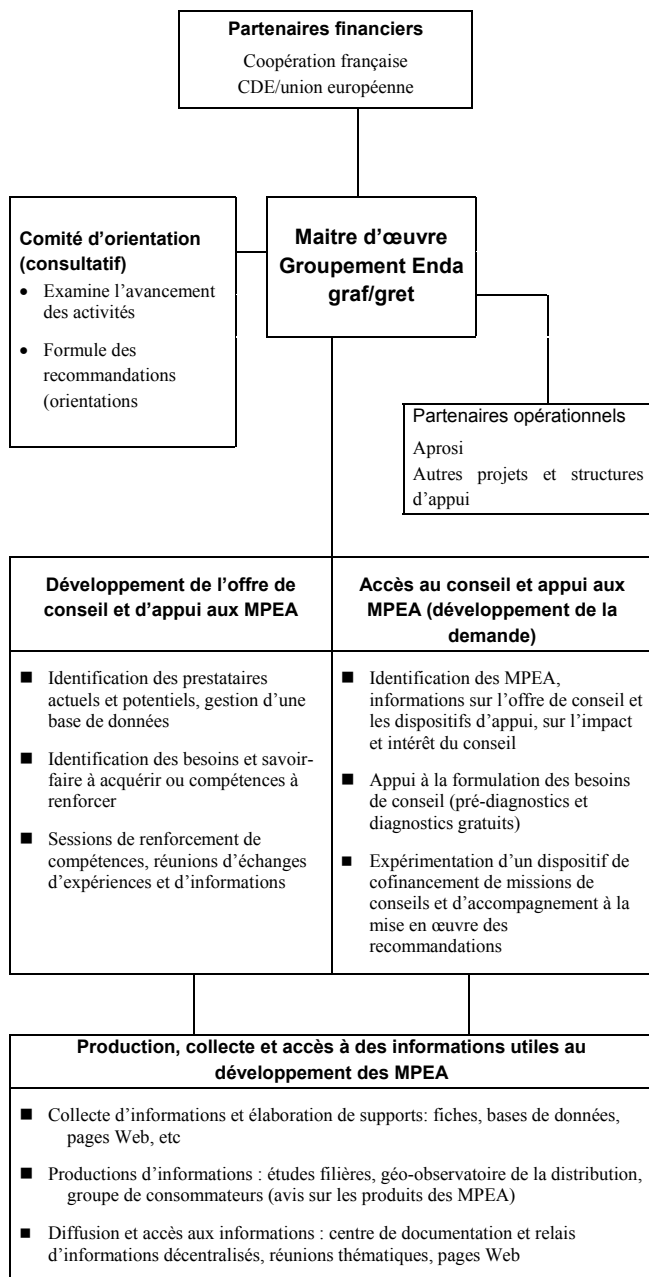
Partenaires financiers

Coopération française
CDE/union européenne

Comité d'orientation (consultatif)

- Examine l'avancement des activités
- Formule des recommandations (orientations

Maitre d'œuvre Groupement Enda graf/gret

Partenaires opérationnels

Aprosi
Autres projets et structures d'appui

Développement de l'offre de conseil et d'appui aux MPEA

- Identification des prestataires actuels et potentiels, gestion d'une base de données
- Identification des besoins et savoir-faire à acquérir ou compétences à renforcer
- Sessions de renforcement de compétences, réunions d'échanges d'expériences et d'informations

Accès au conseil et appui aux MPEA (développement de la demande)

- Identification des MPEA, informations sur l'offre de conseil et les dispositifs d'appui, sur l'impact et intérêt du conseil
- Appui à la formulation des besoins de conseil (pré-diagnostics et diagnostics gratuits)
- Expérimentation d'un dispositif de cofinancement de missions de conseils et d'accompagnement à la mise en œuvre des recommandations

Production, collecte et accès à des informations utiles au développement des MPEA

- Collecte d'informations et élaboration de supports: fiches, bases de données, pages Web, etc
- Productions d'informations : études filières, géo-observatoire de la distribution, groupe de consommateurs (avis sur les produits des MPEA)
- Diffusion et accès aux informations : centre de documentation et relais d'informations décentralisés, réunions thématiques, pages Web